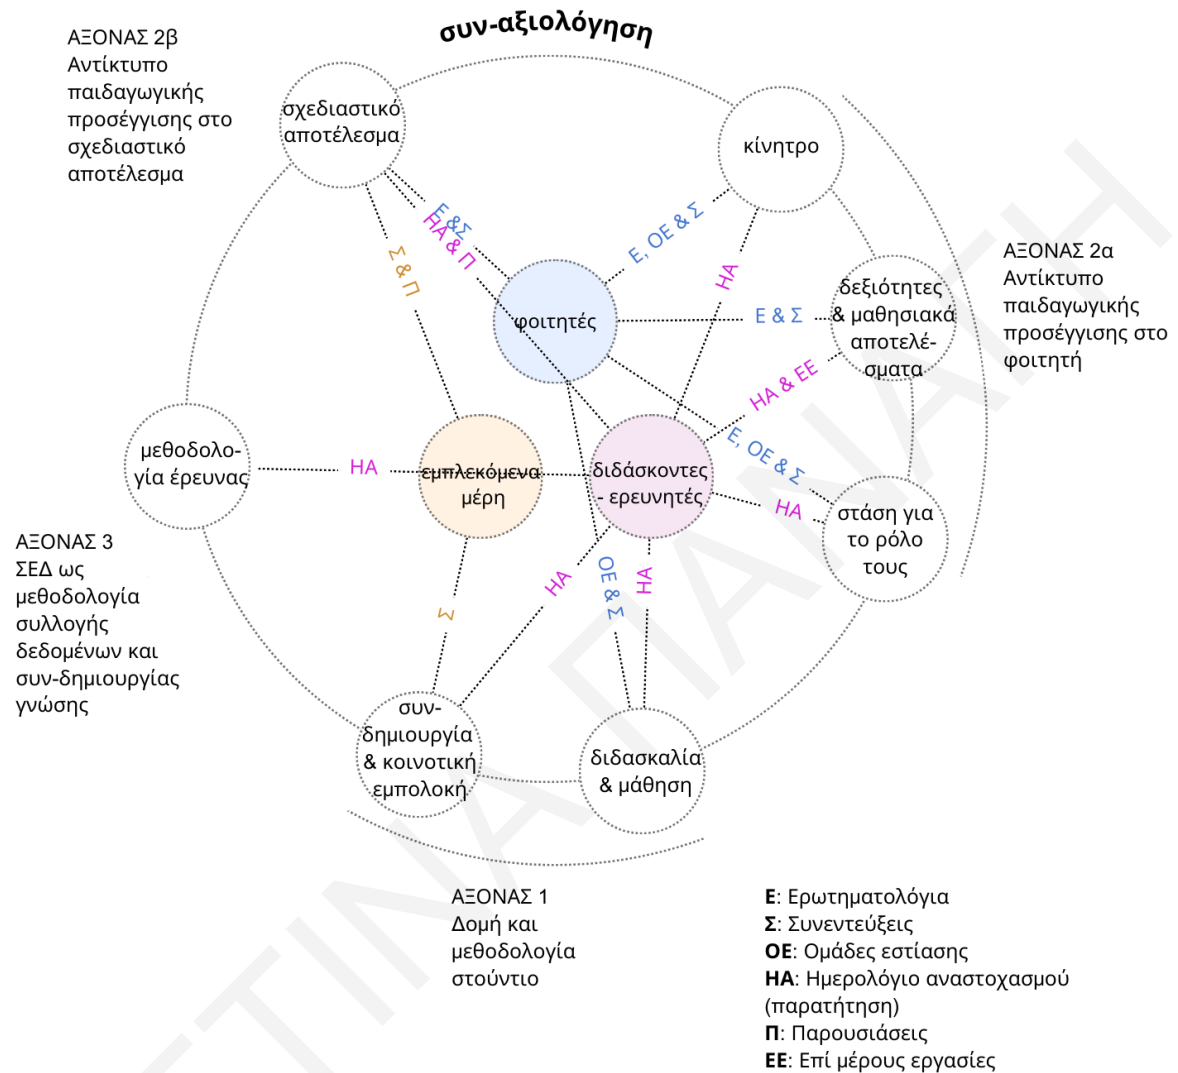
συν-αξιολόγηση

ΑΞΟΝΑΣ 2β
Αντίκτυπο παιδαγωγικής προσέγγισης στο σχεδιαστικό αποτέλεσμα

σχεδιαστικό αποτέλεσμα

κίνητρο

Ε & Σ
ΗΑ & Π
Σ & Π
Ε, ΟΕ & Σ
ΗΑ

ΑΞΟΝΑΣ 2α
Αντίκτυπο παιδαγωγικής προσέγγισης στο φοιτητή

φοιτητές

Ε & Σ

δεξιότητες & μαθησιακά αποτελέσματα

ΗΑ & ΕΕ

Ε, ΟΕ & Σ

μεθοδολογία έρευνας

ΗΑ

εμπλεκόμενα μέρη

διδάσκοντες - ερευνητές

ΗΑ

στάση για το ρόλο τους

ΑΞΟΝΑΣ 3
ΣΕΔ ως μεθοδολογία συλλογής δεδομένων και συν-δημιουργίας γνώσης

Σ
ΗΑ
ΟΕ & Σ
ΗΑ

συν-δημιουργία & κοινοτική εμπολοκή

διδασκαλία & μάθηση

ΑΞΟΝΑΣ 1
Δομή και μεθοδολογία στούντιο

Ε: Ερωτηματολόγια
Σ: Συνεντεύξεις
ΟΕ: Ομάδες εστίασης
ΗΑ: Ημερολόγιο αναστοχασμού (παρατήρηση)
Π: Παρουσιάσεις
ΕΕ: Επί μέρους εργασίες

TINA ΠΑΠΑΝΙΚΟΛΑΟΥ